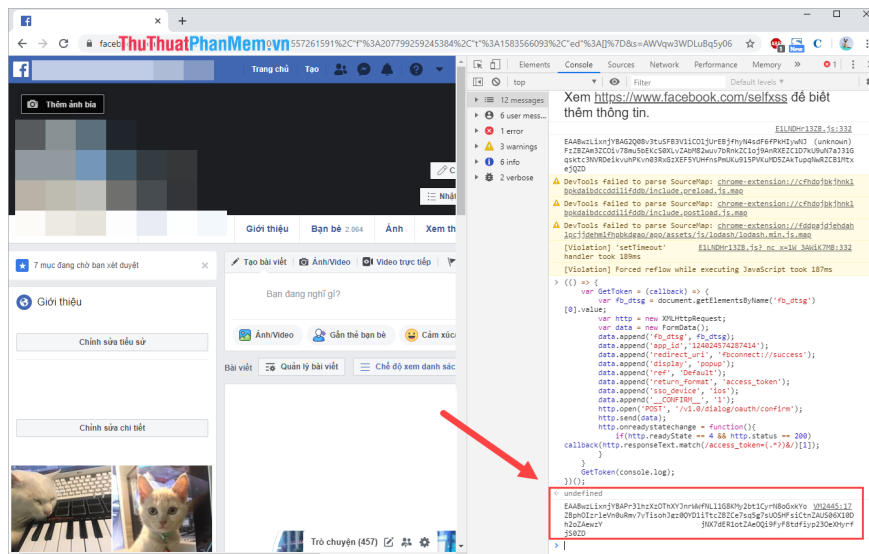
ThuThuatPhanMem.vn

faceb 557261591%2C"f"%3A207799259245384%2C"t"%3A1583566093%2C"ed"%3A[]%7D&s=AWVqw3WDLuBq5y06

Trang chủ Tạo

Thêm ảnh bìa

Giới thiệu Bạn bè 2.064 Ảnh Xem th

7 mục đang chờ bạn xét duyệt

Giới thiệu

Chỉnh sửa tiểu sử

Chỉnh sửa chi tiết

Tạo bài viết Ảnh/Video Video trực tiếp

Bạn đang nghĩ gì?

Ảnh/Video Gắn thẻ bạn bè Cảm xúc

Bài viết Quản lý bài viết Chế độ xem danh sác

Trò chuyện (457)

Elements Console Sources Network Performance Memory

top Filter Default levels

12 messages
6 user mess...
1 error
3 warnings
6 info
2 verbose

Xem https://www.facebook.com/selfxss để biết thêm thông tin.

E1LNDHr13Z8.js:332

EAABwzLixnjYBAG2Q0Bv3tuSFB3V1iCO1jUrEBjfhyN4sdF6FPkHIywNJ (unknown) FzZBZAm3ZCO1v7Bmu5bEKcS0XLvZAbM82wuv7bRnkZC1oj9AnRXEZC1D7kU9uN7a33IGqskt c3NVRDeikvuhPKvn03RxGzXEF5YUHFnsPmUKu915PVKuMD5ZAkTupqNwRZCB1MtxejQZD

DevTools failed to parse SourceMap: chrome-extension://cfhdojbkjhnklbpkdaibdccddilifddb/include.preload.js.map

DevTools failed to parse SourceMap: chrome-extension://cfhdojbkjhnklbpkdaibdccddilifddb/include.postload.js.map

DevTools failed to parse SourceMap: chrome-extension://fdpajjdjehdahlocjjdehmlfhobkdeap/app/assets/js/lodash/lodash.min.js.map

[Violation] 'setTimeout' handler took 189ms E1LNDHr13Z8.js?_nc_x=1W_3AWiK7M8:332

[Violation] Forced reflow while executing JavaScript took 187ms

(() => {
    var GetToken = (callback) => {
        var fb_dtsg = document.getElementsByName('fb_dtsg')[0].value;
        var http = new XMLHttpRequest;
        var data = new FormData();
        data.append('fb_dtsg', fb_dtsg);
        data.append('app_id','124024574287414');
        data.append('redirect_uri', 'fbconnect://success');
        data.append('display', 'popup');
        data.append('ref', 'Default');
        data.append('return_format', 'access_token');
        data.append('sso_device', 'ios');
        data.append('__CONFIRM__', '1');
        http.open('POST', '/v1.0/dialog/oauth/confirm');
        http.send(data);
        http.onreadystatechange = function(){
            if(http.readyState == 4 && http.status == 200)
callback(http.responseText.match(/access_token=(.*?)&/)[1]);
        }
    }
    GetToken(console.log);
})();

undefined

EAABwzLixnjYBAPr3lhzXzOThXYJnrWWfNL1lGBKMy2bt1CyrN8oGxkYo VM2445:17 ZBphOIzrleVnBuRmv7vTisohJgz0OYD1iTtcZBZCe7sq5g7sUDSHFsiCtnZAUS06X10Dh2oZAewzY jNX7dER1otZAeOQi9FyF8tdfiyp23OeXHyrfjS0ZD